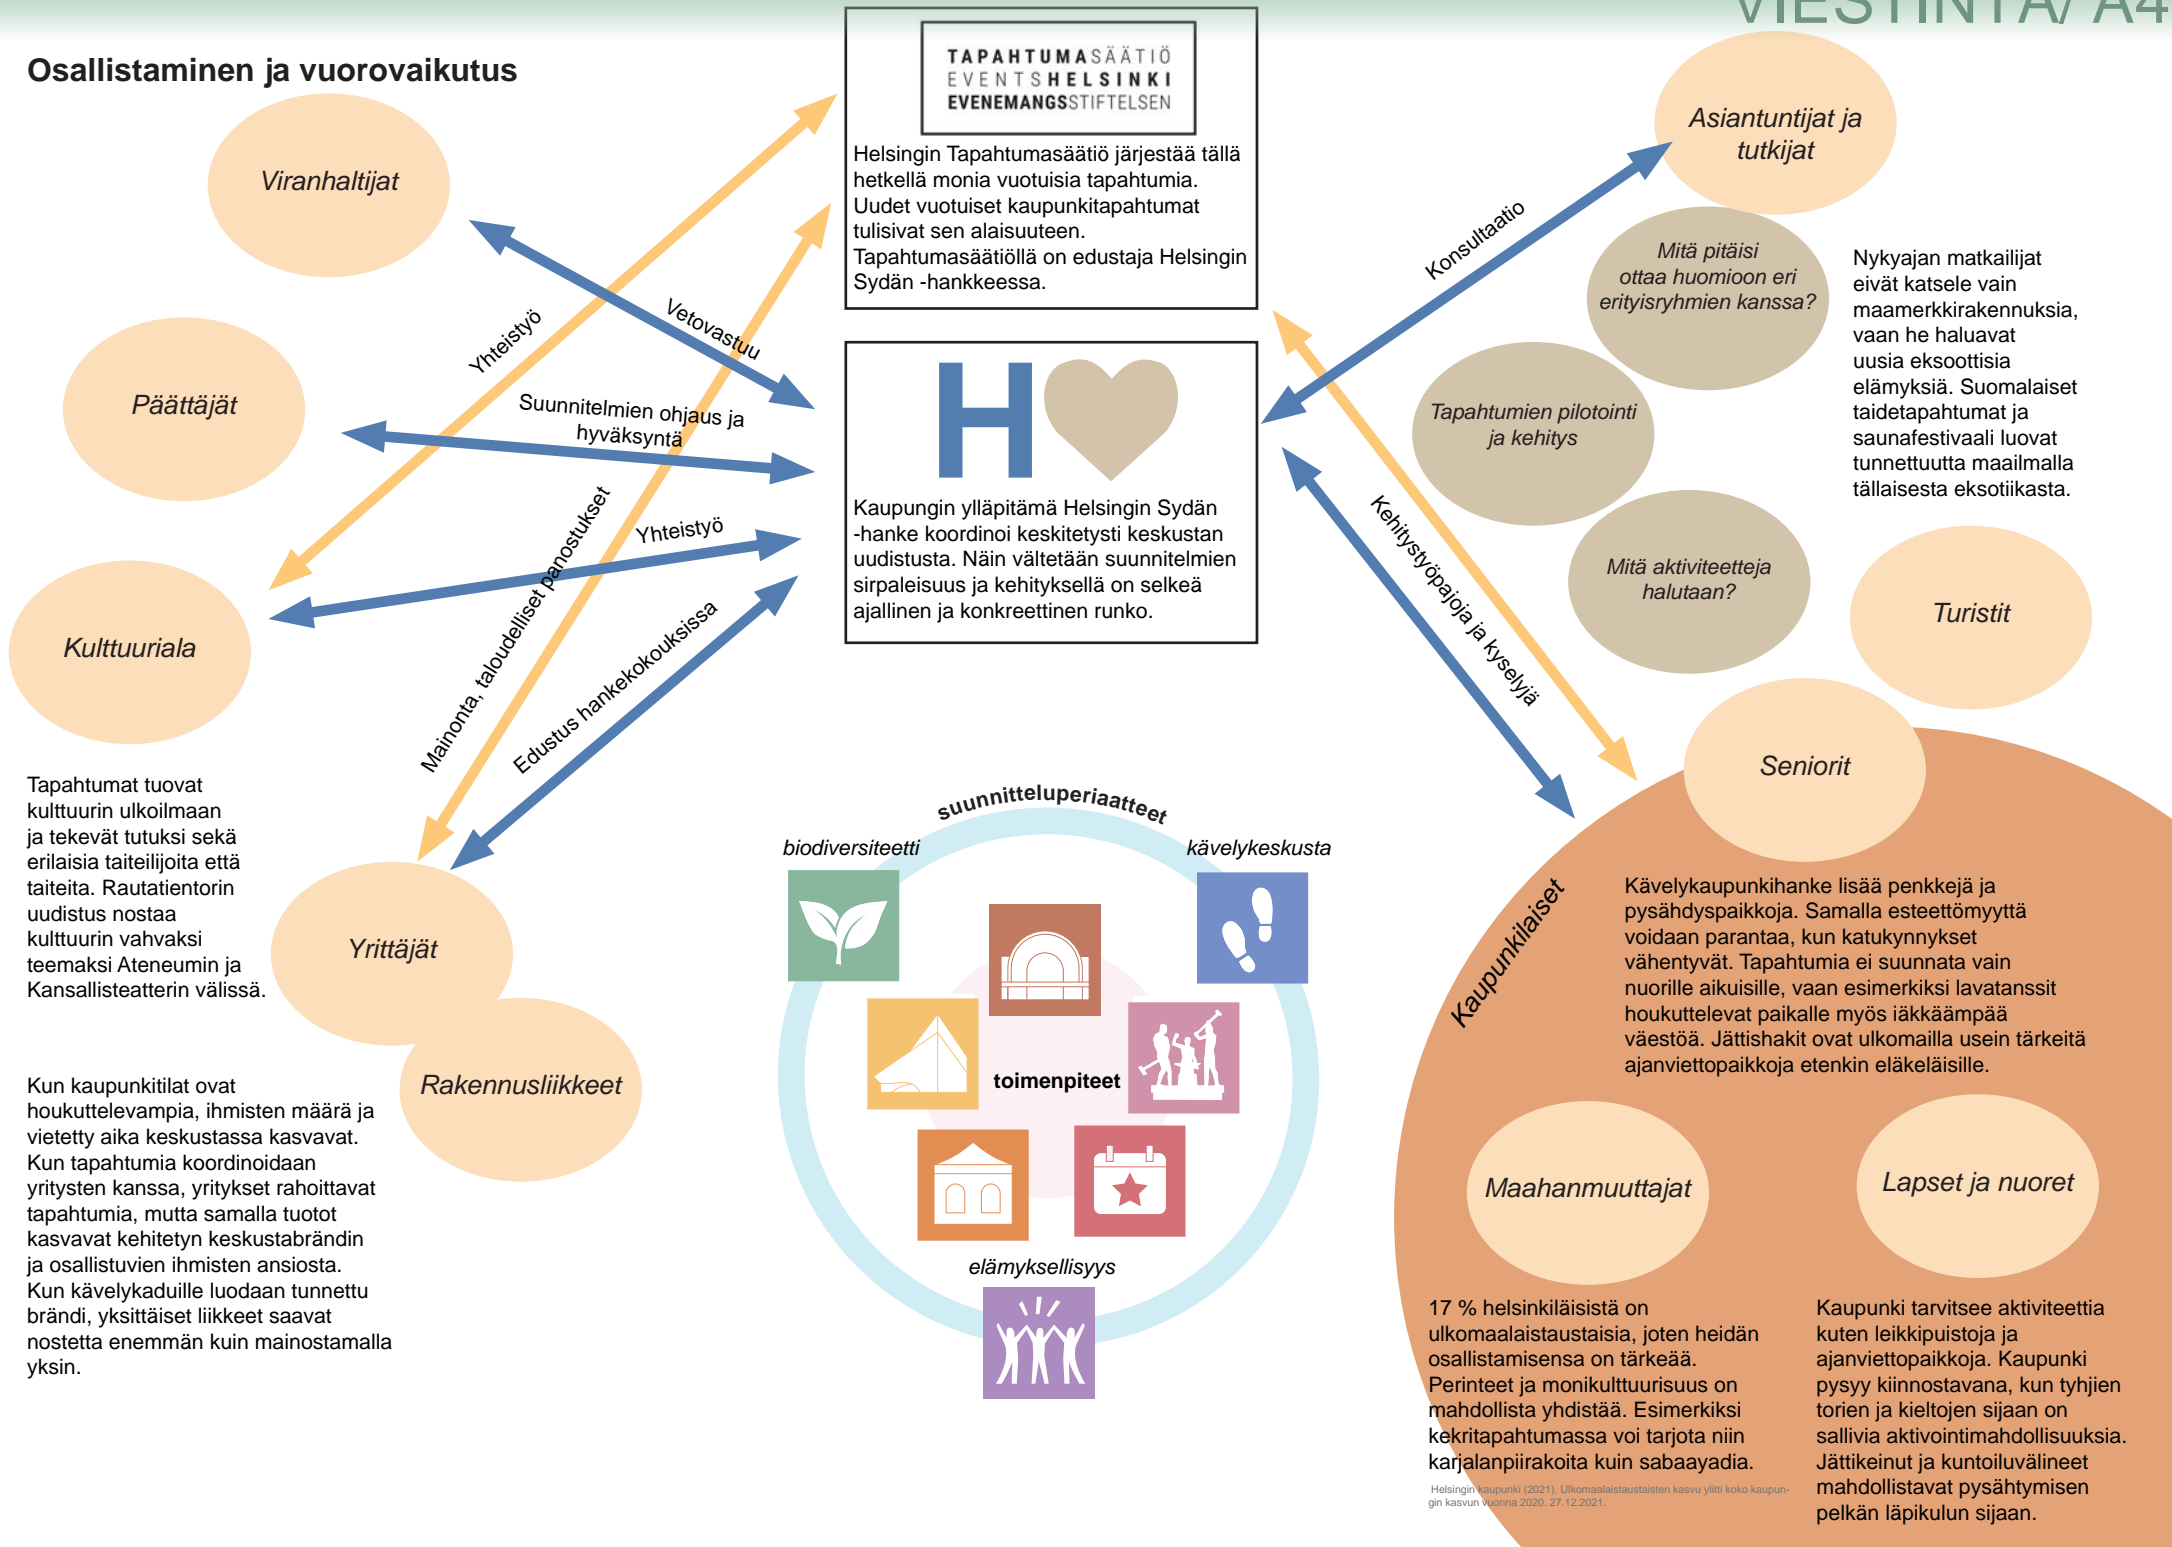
VIESTINTÄ/ A4

Osallistaminen ja vuorovaikutus

TAPAHTUMASÄÄTIÖ
EVENTSHELSINKI
EVENEMANGSSTIFTELSEN

Helsingin Tapahtumasäätiö järjestää tällä hetkellä monia vuotuisia tapahtumia. Uudet vuotuiset kaupunkitapahtumat tulisivat sen alaisuuteen. Tapahtumasäätiöllä on edustaja Helsingin Sydän -hankkeessa.

Kaupungin ylläpitämä Helsingin Sydän -hanke koordinoi keskitetysti keskustan uudistusta. Näin vältetään suunnitelmien sirpaleisuus ja kehityksellä on selkeä ajallinen ja konkreettinen runko.

Viranhaltijat

Päättäjät

Kulttuuriala

Yrittäjät

Rakennusliikkeet

Yhteistyö

Vetovastuu

Suunnitelmien ohjaus ja hyväksyntä

Yhteistyö

Mainonta, taloudelliset panostukset

Edustus hankekokouksissa

Tapahtumat tuovat kulttuurin ulkoilmaan ja tekevät tutuksi sekä erilaisia taiteilijoita että taiteita. Rautatientorin uudistus nostaa kulttuurin vahvaksi teemaksi Ateneumin ja Kansallisteatterin välissä.

Kun kaupunkitilat ovat houkuttelevampia, ihmisten määrä ja vietetty aika keskustassa kasvavat. Kun tapahtumia koordinoidaan yritysten kanssa, yritykset rahoittavat tapahtumia, mutta samalla tuotot kasvavat kehitetyn keskustabrändin ja osallistuvien ihmisten ansiosta. Kun kävelykaduille luodaan tunnettu brändi, yksittäiset liikkeet saavat nostetta enemmän kuin mainostamalla yksin.

suunnitteluperiaatteet

biodiversiteetti

kävelykeskusta

toimenpiteet

elämyksellisyys

Asiantuntijat ja tutkijat

Konsultaatio

Mitä pitäisi ottaa huomioon eri erityisryhmien kanssa?

Tapahtumien pilotointi ja kehitys

Mitä aktiviteetteja halutaan?

Nykyajan matkailijat eivät katsele vain maamerkkirakennuksia, vaan he haluavat uusia eksoottisia elämyksiä. Suomalaiset taidetapahtumat ja saunafestivaali luovat tunnettuutta maailmalla tällaisesta eksotiikasta.

Turistit

Kehitystyöpajoja ja kyselyjä

Seniorit

Kaupunkilaiset

Kävelykaupunkihanke lisää penkkejä ja pysähdyspaikkoja. Samalla esteettömyyttä voidaan parantaa, kun katukynnykset vähentyvät. Tapahtumia ei suunnata vain nuorille aikuisille, vaan esimerkiksi lavatanssit houkuttelevat paikalle myös iäkkäämpää väestöä. Jättishakit ovat ulkomailla usein tärkeitä ajanviettopaikkoja etenkin eläkeläisille.

Maahanmuuttajat

Lapset ja nuoret

17 % helsinkiläisistä on ulkomaalaistaustaisia, joten heidän osallistamisensa on tärkeää. Perinteet ja monikulttuurisuus on mahdollista yhdistää. Esimerkiksi kekritapahtumassa voi tarjota niin karjalanpiirakoita kuin sabaayadia.

Helsingin kaupunki (2021). Ulkomaalaistaustaisten kasvu ylitti koko kaupungin kasvun vuonna 2020. 27.12.2021.

Kaupunki tarvitsee aktiviteettia kuten leikkipuistoja ja ajanviettopaikkoja. Kaupunki pysyy kiinnostavana, kun tyhjien torien ja kieltojen sijaan on sallivia aktivointimahdollisuuksia. Jättikeinut ja kuntoiluvälineet mahdollistavat pysähtymisen pelkän läpikulun sijaan.